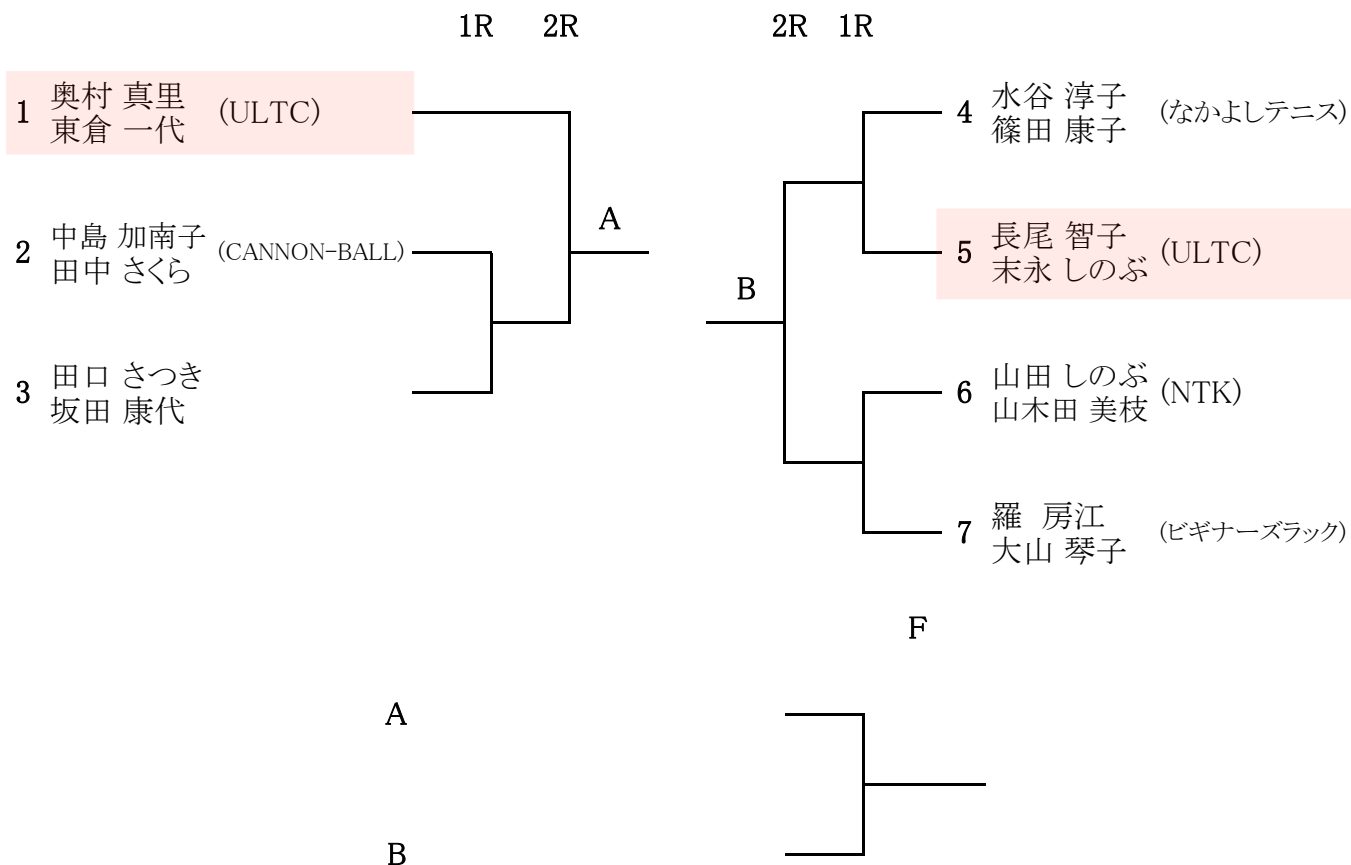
1R 2R

2R 1R

1 奥村 真里
東倉 一代 (ULTC)

2 中島 加南子
田中 さくら (CANNON-BALL)

3 田口 さつき
坂田 康代

A

B

4 水谷 淳子
篠田 康子 (なかよしテニス)

5 長尾 智子
末永 しのぶ (ULTC)

6 山田 しのぶ
山木田 美枝 (NTK)

7 羅 房江
大山 琴子 (ビギナーズラック)

F

A

B